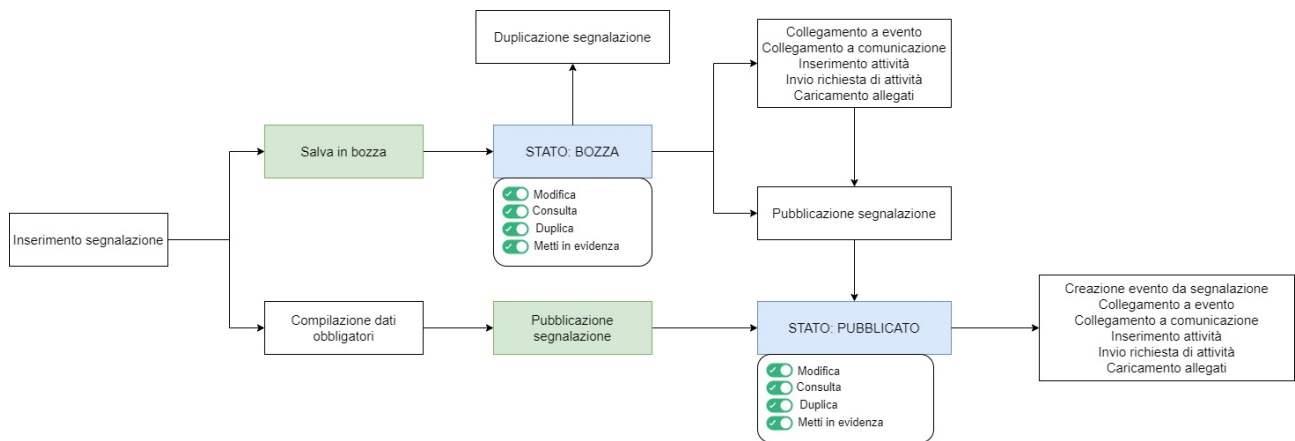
Inserimento segnalazione

Salva in bozza

Duplicazione segnalazione

STATO: BOZZA

Modifica
Consulta
Duplica
Metti in evidenza

Collegamento a evento
Collegamento a comunicazione
Inserimento attività
Invio richiesta di attività
Caricamento allegati

Pubblicazione segnalazione

Compilazione dati obbligatori

Pubblicazione segnalazione

STATO: PUBBLICATO

Modifica
Consulta
Duplica
Metti in evidenza

Creazione evento da segnalazione
Collegamento a evento
Collegamento a comunicazione
Inserimento attività
Invio richiesta di attività
Caricamento allegati